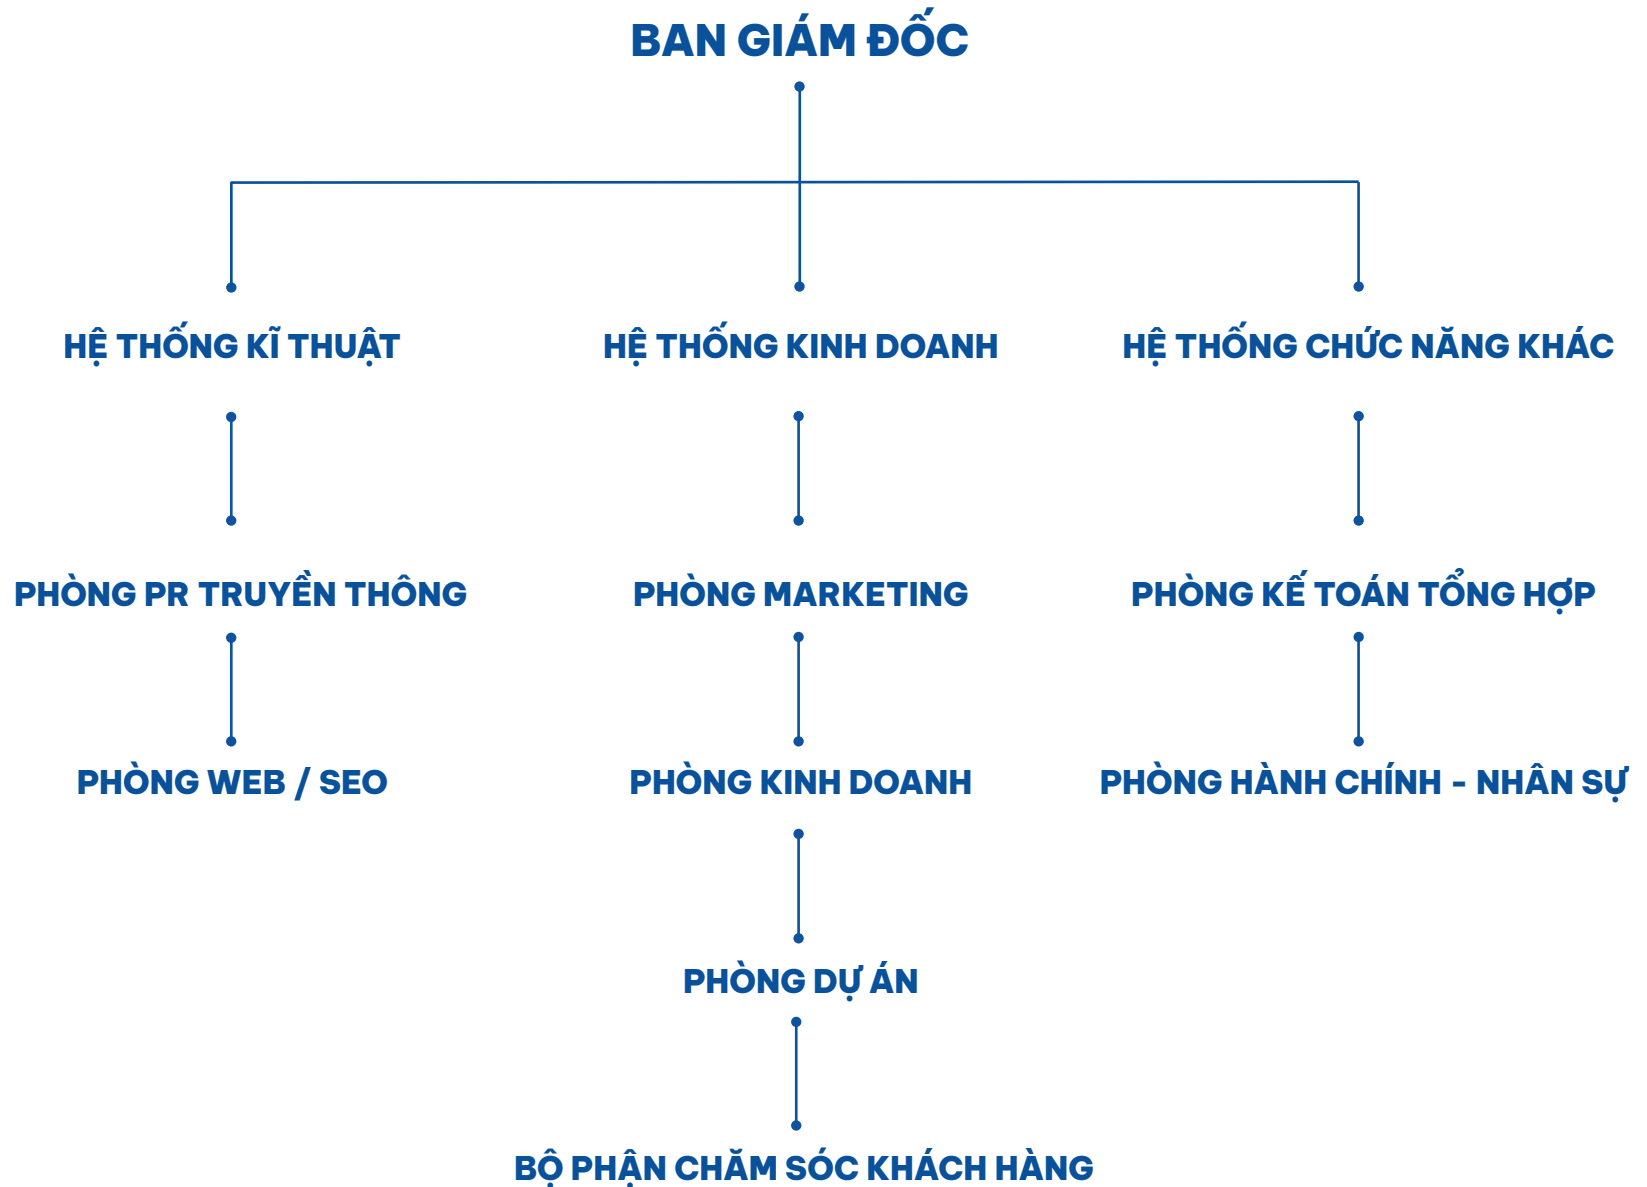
BAN GIÁM ĐỐC

HỆ THỐNG KĨ THUẬT

HỆ THỐNG KINH DOANH

HỆ THỐNG CHỨC NĂNG KHÁC

PHÒNG PR TRUYỀN THÔNG

PHÒNG WEB / SEO

PHÒNG MARKETING

PHÒNG KINH DOANH

PHÒNG DỰ ÁN

BỘ PHẬN CHĂM SÓC KHÁCH HÀNG

PHÒNG KẾ TOÁN TỔNG HỢP

PHÒNG HÀNH CHÍNH - NHÂN SỰ